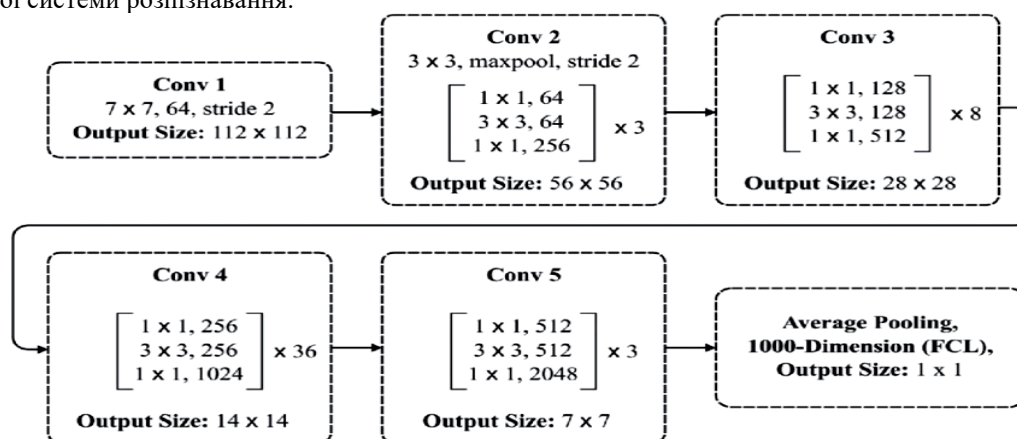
ої системи розпізнавання.

**Conv 1**
7 x 7, 64, stride 2
**Output Size:** 112 x 112

**Conv 2**
3 x 3, maxpool, stride 2
$\begin{bmatrix} 1 \times 1, 64 \\ 3 \times 3, 64 \\ 1 \times 1, 256 \end{bmatrix} \times 3$
**Output Size:** 56 x 56

**Conv 3**
$\begin{bmatrix} 1 \times 1, 128 \\ 3 \times 3, 128 \\ 1 \times 1, 512 \end{bmatrix} \times 8$
**Output Size:** 28 x 28

**Conv 4**
$\begin{bmatrix} 1 \times 1, 256 \\ 3 \times 3, 256 \\ 1 \times 1, 1024 \end{bmatrix} \times 36$
**Output Size:** 14 x 14

**Conv 5**
$\begin{bmatrix} 1 \times 1, 512 \\ 3 \times 3, 512 \\ 1 \times 1, 2048 \end{bmatrix} \times 3$
**Output Size:** 7 x 7

**Average Pooling,**
**1000-Dimension (FCL),**
**Output Size:** 1 x 1